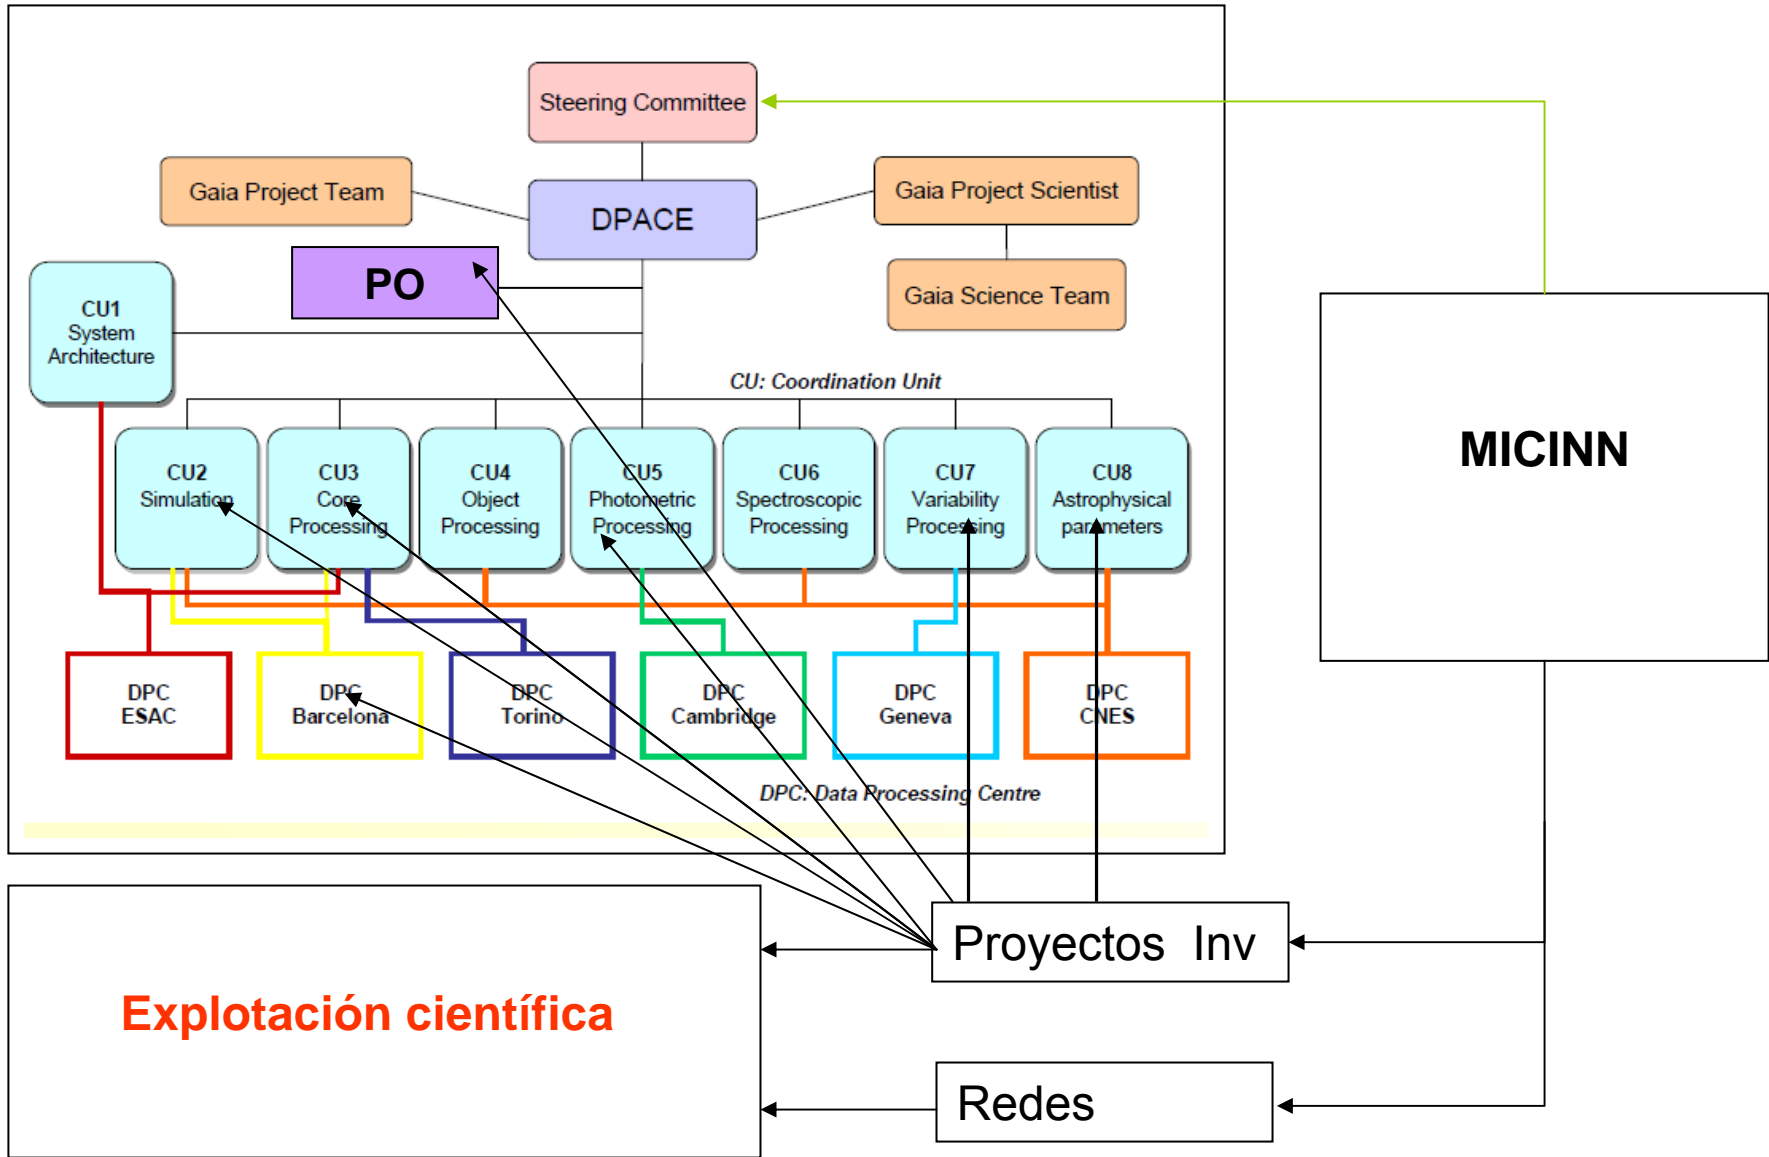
Steering Committee

Gaia Project Team

DPACE

Gaia Project Scientist

Gaia Science Team

PO

CU1
System
Architecture

CU: Coordination Unit

CU2
Simulation

CU3
Core
Processing

CU4
Object
Processing

CU5
Photometric
Processing

CU6
Spectroscopic
Processing

CU7
Variability
Processing

CU8
Astrophysical
parameters

DPC
ESAC

DPC
Barcelona

DPC
Torino

DPC
Cambridge

DPC
Geneva

DPC
CNES

DPC: Data Processing Centre

MICINN

Proyectos Inv

Explotación científica

Redes